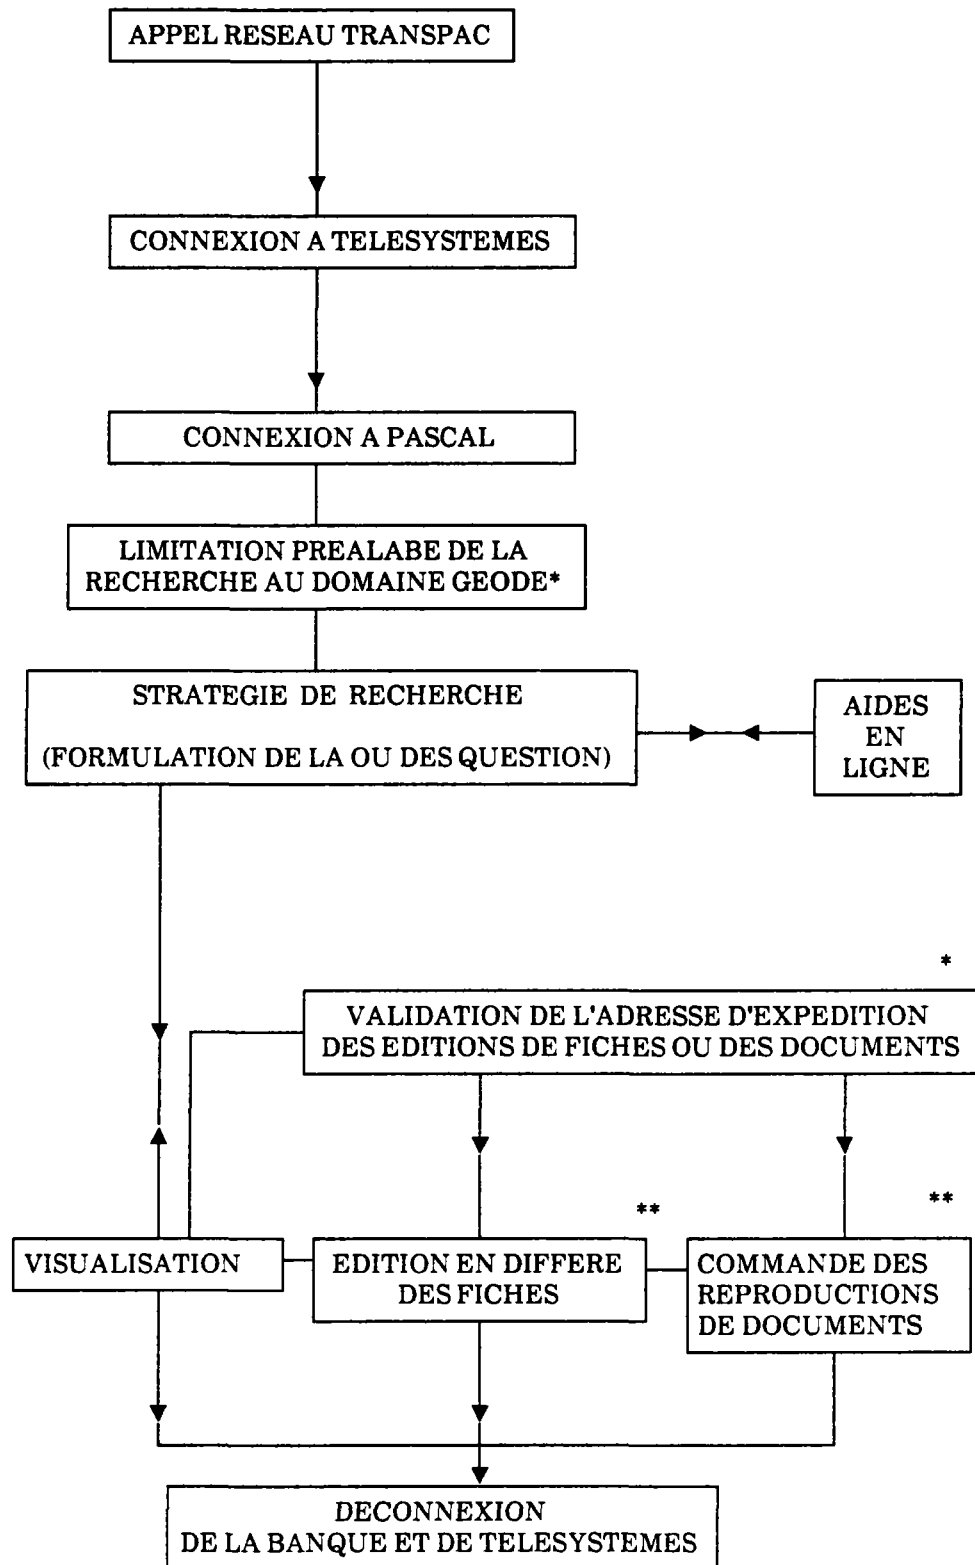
APPEL RESEAU TRANSPAC

CONNEXION A TELESYSTEMES

CONNEXION A PASCAL

LIMITATION PREALABE DE LA RECHERCHE AU DOMAINE GEODE*

STRATEGIE DE RECHERCHE

(FORMULATION DE LA OU DES QUESTION)

AIDES EN LIGNE

*

VALIDATION DE L'ADRESSE D'EXPEDITION DES EDITIONS DE FICHES OU DES DOCUMENTS

**

**

VISUALISATION

EDITION EN DIFFERE DES FICHES

COMMANDE DES REPRODUCTIONS DE DOCUMENTS

DECONNEXION DE LA BANQUE ET DE TELESYSTEMES